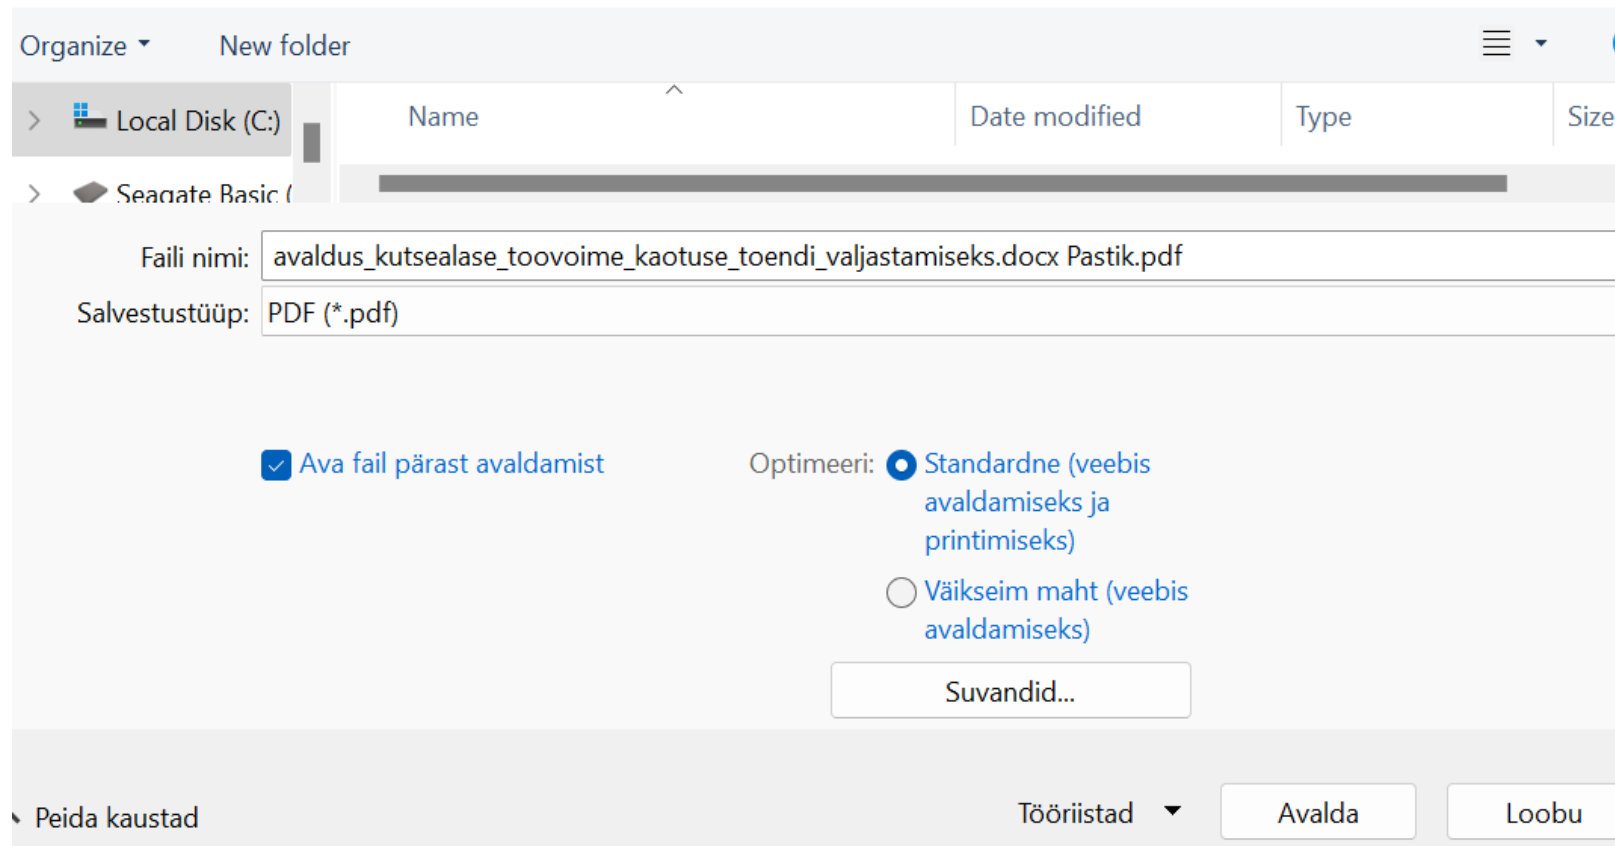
Organize ▾ New folder

Local Disk (C:)

Seagate Basic (

Name

Date modified

Type

Size

Faili nimi: avaldus_kutsealase_toovoime_kaotuse_toendi_valjastamiseks.docx Pastik.pdf

Salvestustüüp: PDF (*.pdf)

Ava fail pärast avaldamist

Optimeeri: Standardne (veebis avaldamiseks ja printimiseks)

Väikseim maht (veebis avaldamiseks)

Suvandid...

Peida kaustad

Tööriistad

Avalda

Loobu